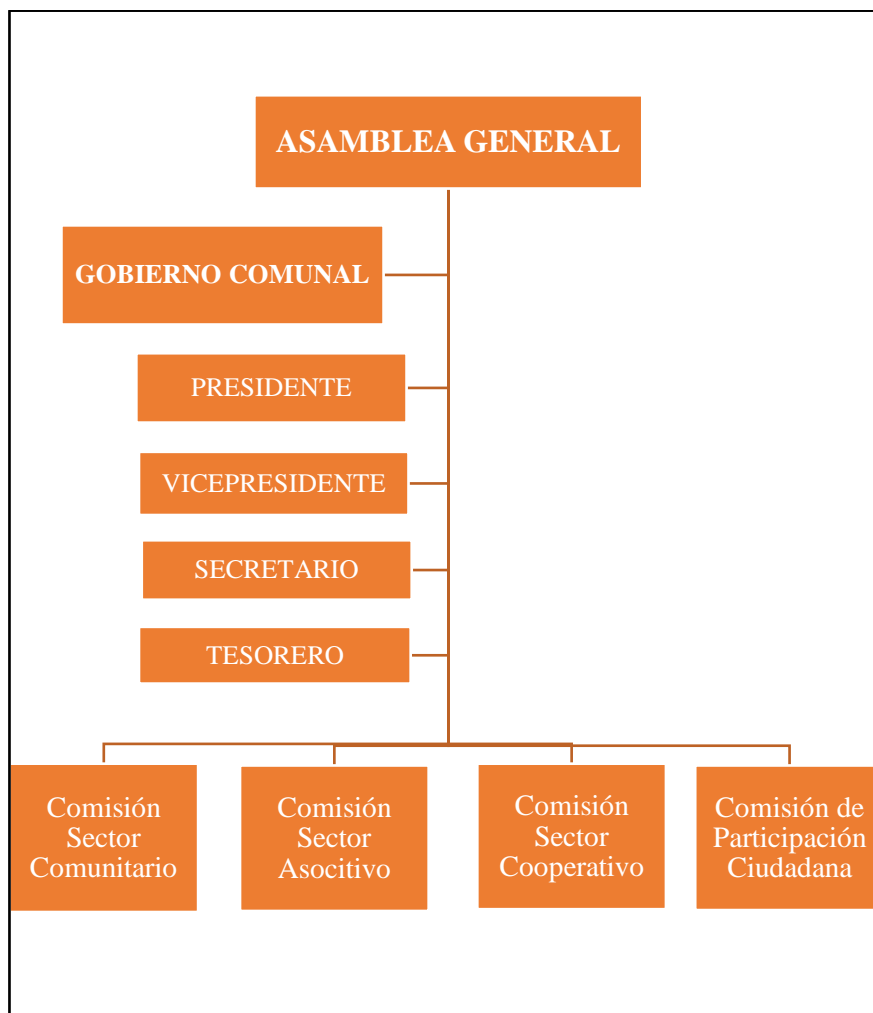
ASAMBLEA GENERAL

GOBIERNO COMUNAL

PRESIDENTE

VICEPRESIDENTE

SECRETARIO

TESORERO

Comisión Sector Comunitario

Comisión Sector Asocitivo

Comisión Sector Cooperativo

Comisión de Participación Ciudadana